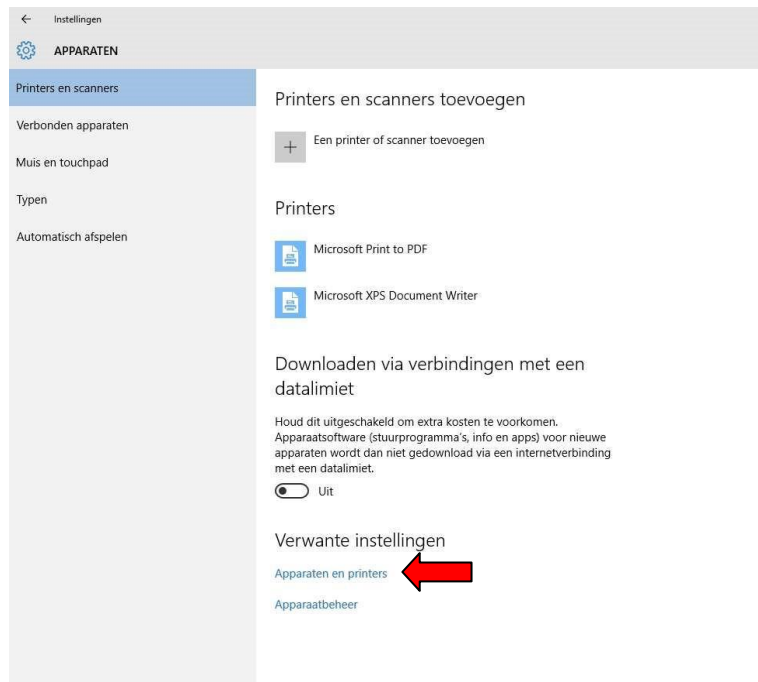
Instellingen

APPARATEN

Printers en scanners

Verbonden apparaten

Muis en touchpad

Typen

Automatisch afspelen

Printers en scanners toevoegen

Een printer of scanner toevoegen

Printers

Microsoft Print to PDF

Microsoft XPS Document Writer

Downloaden via verbindingen met een datalimiet

Houd dit uitgeschakeld om extra kosten te voorkomen. Apparaatsoftware (stuurprogramma's, info en apps) voor nieuwe apparaten wordt dan niet gedownload via een internetverbinding met een datalimiet.

Uit

Verwante instellingen

Apparaten en printers

Apparaatbeheer